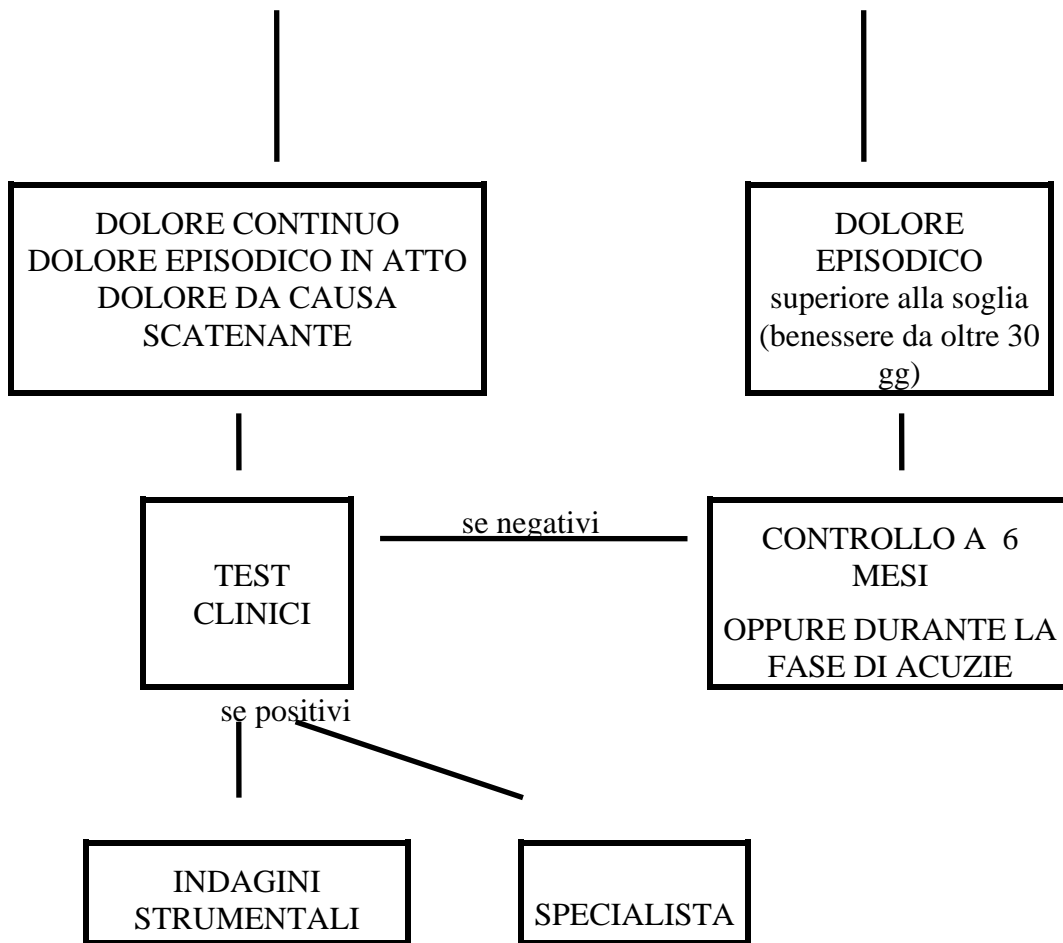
DOLORE CONTINUO
DOLORE EPISODICO IN ATTO
DOLORE DA CAUSA SCATENANTE

DOLORE EPISODICO
superiore alla soglia (benessere da oltre 30 gg)

TEST CLINICI

se negativi

CONTROLLO A 6 MESI

OPPURE DURANTE LA FASE DI ACUZIE

se positivi

INDAGINI STRUMENTALI

SPECIALISTA